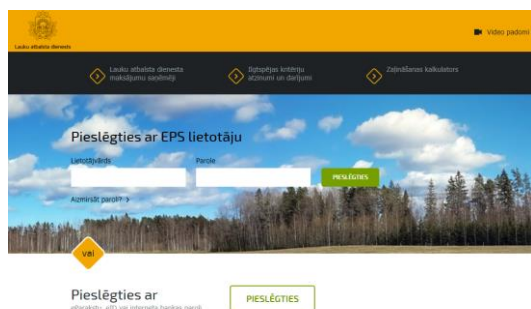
Lauku atbalsta dienests

Video padomi

Lauku atbalsta dienesta maksājumu saņēmēji

Sgtspējas kritēriju atzinumi un darījumi

Zaudējumu kalkulators

Pieslēgties ar EPS lietotāju

Lietotājvārds

Parole

PIESLĒGTIES

Aizmirsāt paroli? >

vai

Pieslēgties ar

eParaksts, eID vai interneta bankas pieejā

PIESLĒGTIES